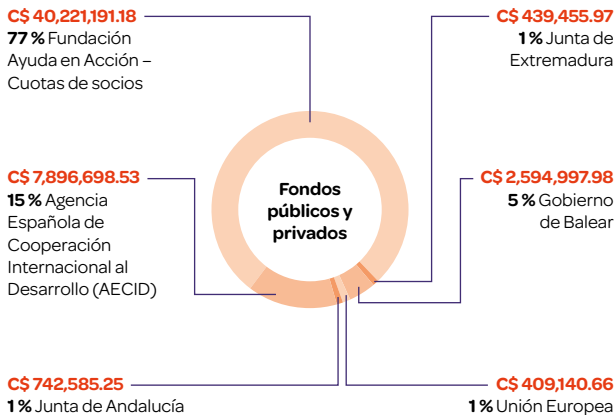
C$ 40,221,191.18
77 % Fundación Ayuda en Acción – Cuotas de socios

C$ 439,455.97
1 % Junta de Extremadura

Fondos públicos y privados

C$ 7,896,698.53
15 % Agencia Española de Cooperación Internacional al Desarrollo (AECID)

C$ 2,594,997.98
5 % Gobierno de Balear

C$ 742,585.25
1 % Junta de Andalucía

C$ 409,140.66
1 % Unión Europea